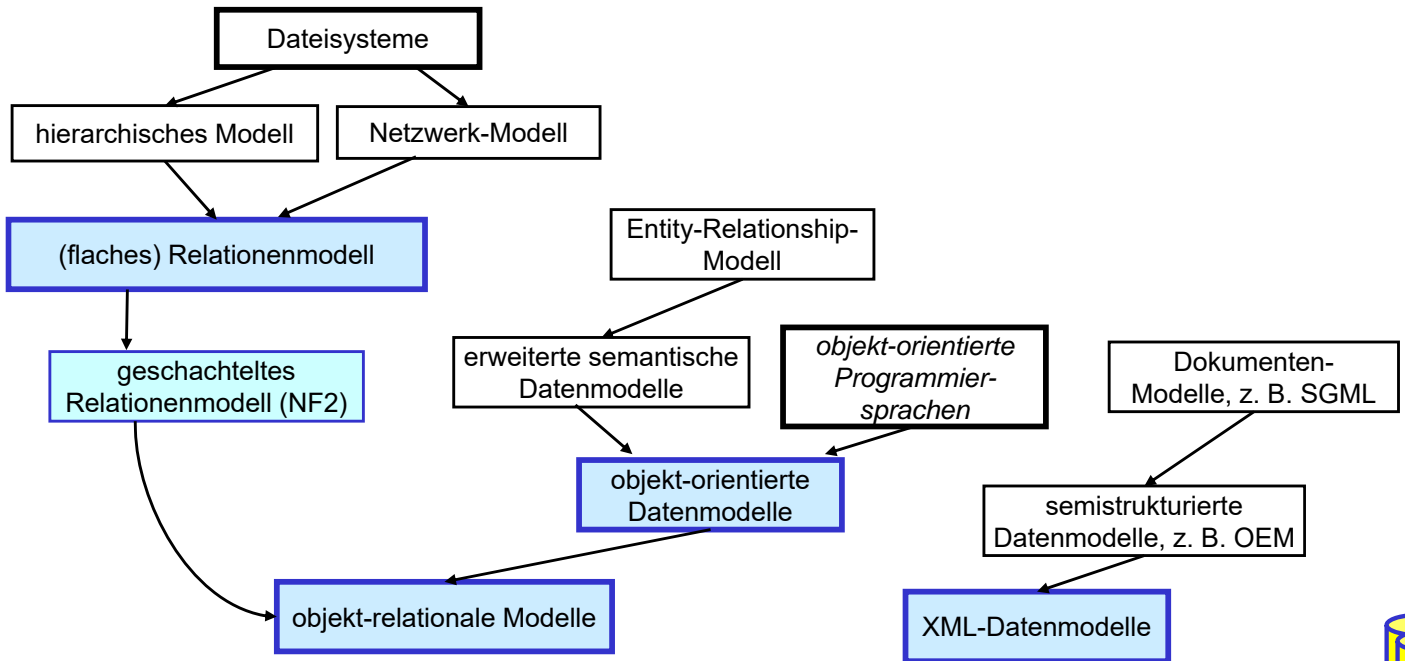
Dateisysteme

hierarchisches Modell

Netzwerk-Modell

(flaches) Relationenmodell

Entity-Relationship-Modell

geschachteltes Relationenmodell (NF2)

erweiterte semantische Datenmodelle

objekt-orientierte Programmiersprachen

Dokumenten-Modelle, z. B. SGML

objekt-orientierte Datenmodelle

semistrukturierte Datenmodelle, z. B. OEM

objekt-relationale Modelle

XML-Datenmodelle